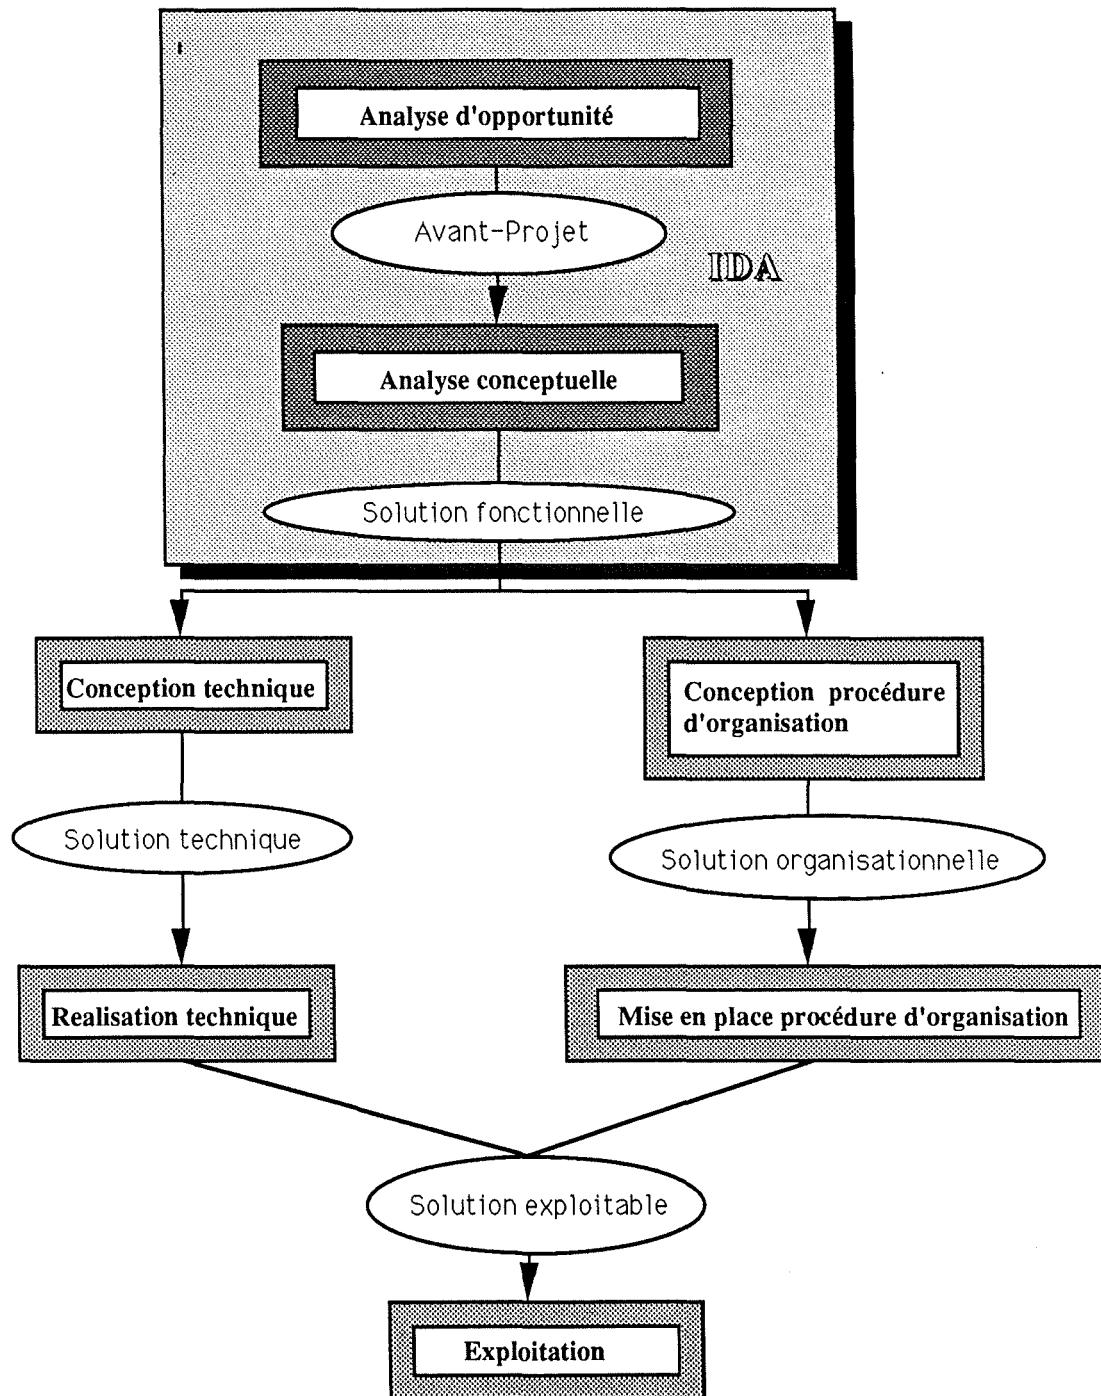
Analyse d'opportunité

Avant-Projet

IDA

Analyse conceptuelle

Solution fonctionnelle

Conception technique

Conception procédure d'organisation

Solution technique

Solution organisationnelle

Realisation technique

Mise en place procédure d'organisation

Solution exploitable

Exploitation